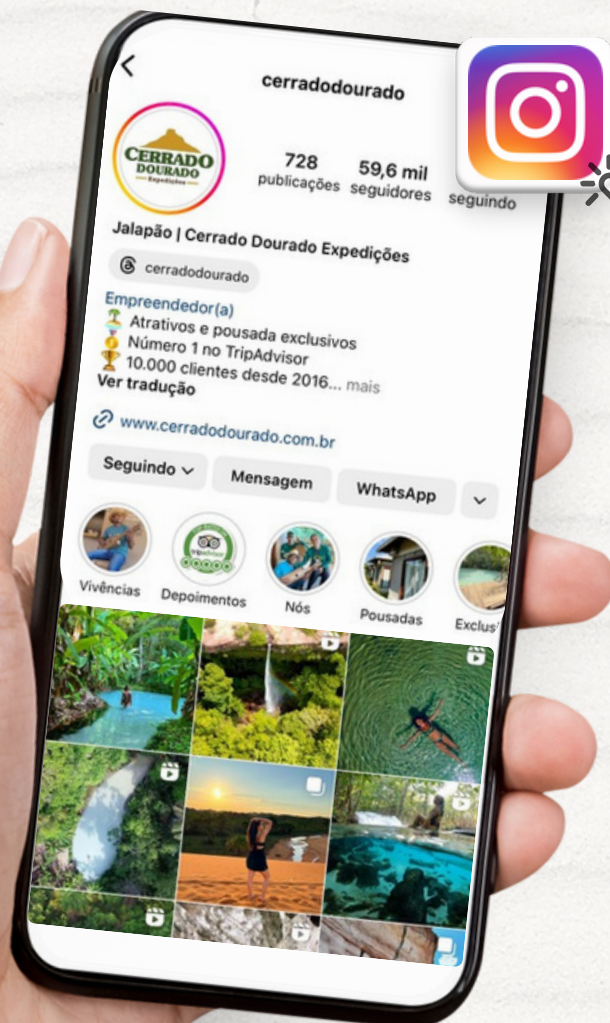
cerradodourado

CERRADO DOURADO Expedições

728 publicações

59,6 mil seguidores

seguindo

Jalapão | Cerrado Dourado Expedições

cerradodourado

Empreendedor(a)
🏝 Atrativos e pousada exclusivos
🥇 Número 1 no TripAdvisor
🏆 10.000 clientes desde 2016... mais
Ver tradução

www.cerradodourado.com.br

Seguindo

Mensagem

WhatsApp

Vivências

Depoimentos

Nós

Pousadas

Exclus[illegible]